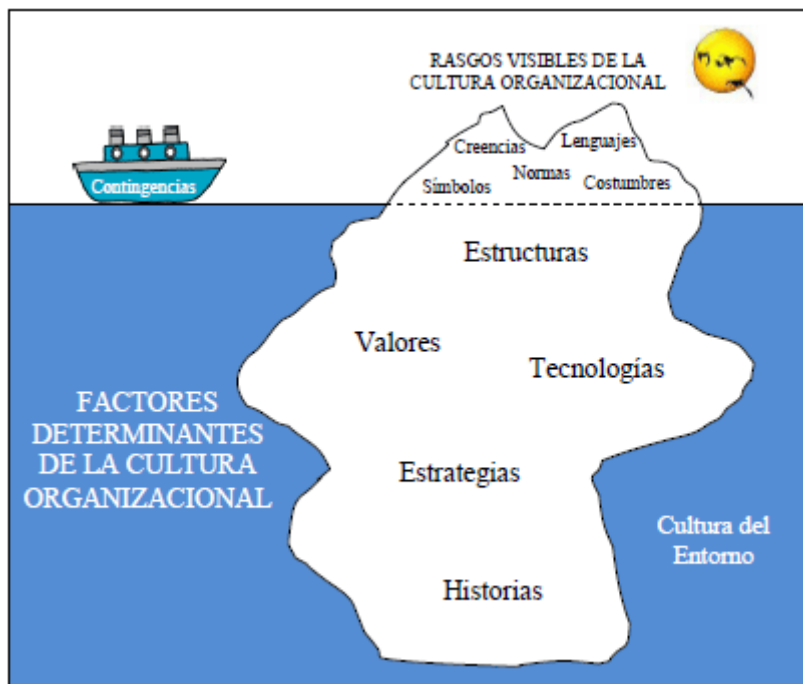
RASGOS VISIBLES DE LA CULTURA ORGANIZACIONAL

Contingencias

Creencias
Lenguajes
Normas
Símbolos
Costumbres

Estructuras

Valores

Tecnologías

FACTORES DETERMINANTES DE LA CULTURA ORGANIZACIONAL

Estrategias

Cultura del Entorno

Historias